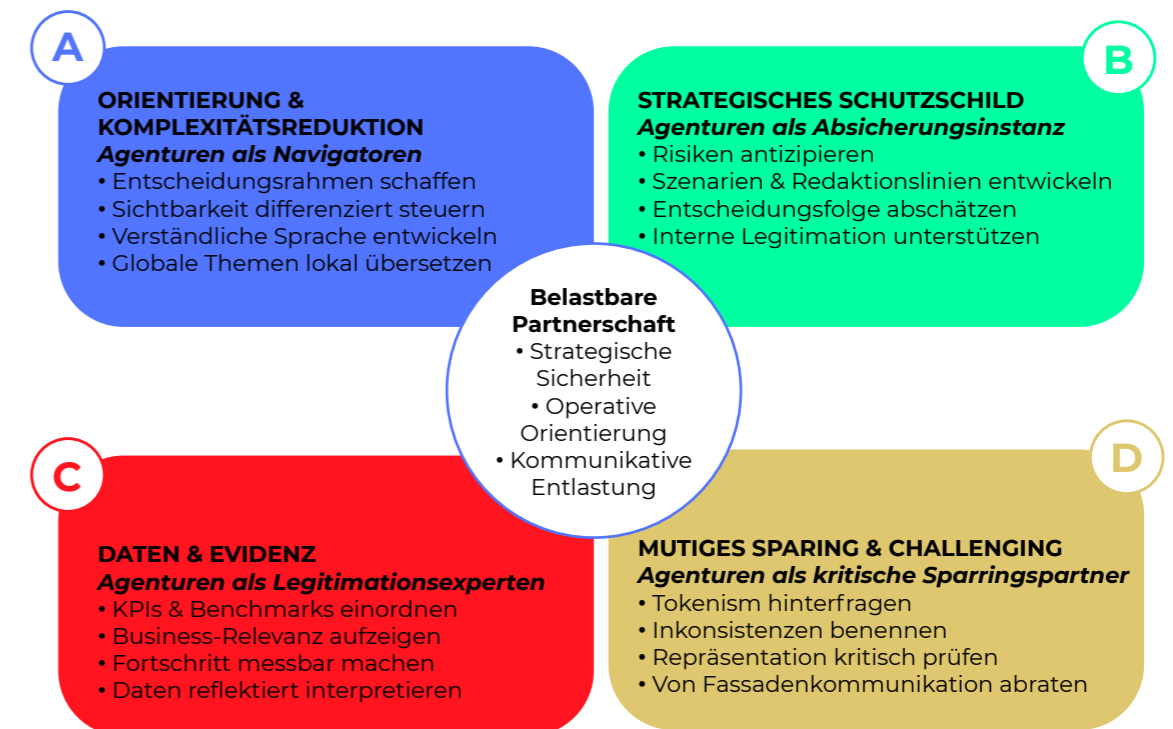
A

ORIENTIERUNG & KOMPLEXITÄTSREDUKTION
*Agenturen als Navigatoren*
• Entscheidungsrahmen schaffen
• Sichtbarkeit differenziert steuern
• Verständliche Sprache entwickeln
• Globale Themen lokal übersetzen

B

STRATEGISCHES SCHUTZSCHILD
*Agenturen als Absicherungsinstanz*
• Risiken antizipieren
• Szenarien & Redaktionslinien entwickeln
• Entscheidungsfolge abschätzen
• Interne Legitimation unterstützen

Belastbare Partnerschaft
• Strategische Sicherheit
• Operative Orientierung
• Kommunikative Entlastung

C

DATEN & EVIDENZ
*Agenturen als Legitimationsexperten*
• KPIs & Benchmarks einordnen
• Business-Relevanz aufzeigen
• Fortschritt messbar machen
• Daten reflektiert interpretieren

D

MUTIGES SPARING & CHALLENGING
*Agenturen als kritische Sparringspartner*
• Tokenism hinterfragen
• Inkonsistenzen benennen
• Repräsentation kritisch prüfen
• Von Fassadenkommunikation abraten